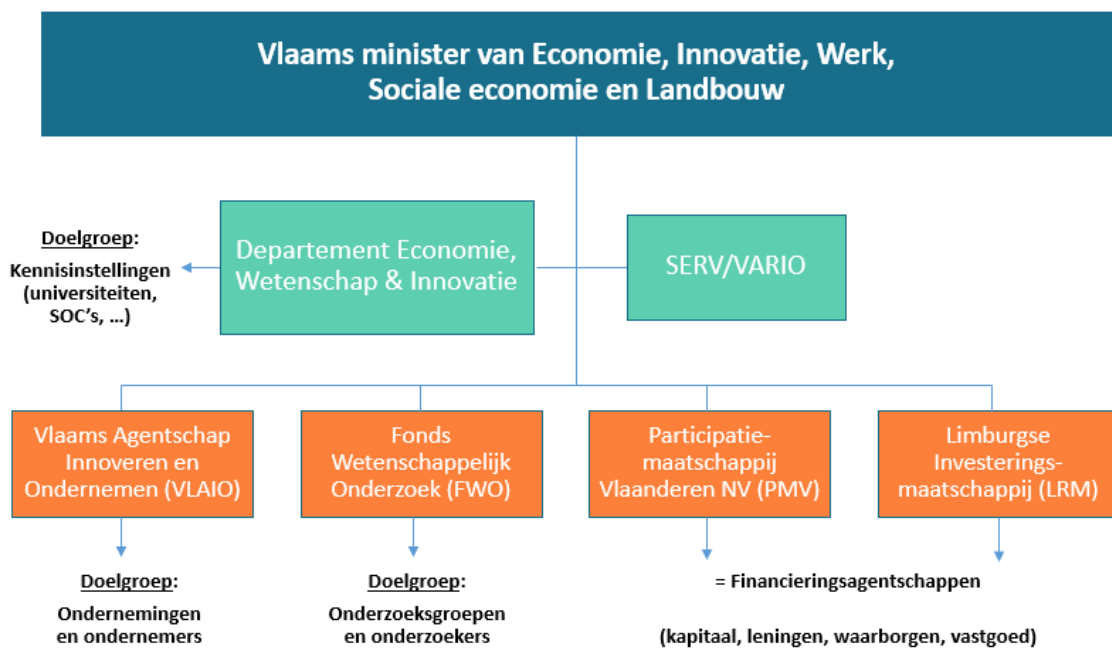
Vlaams minister van Economie, Innovatie, Werk, Sociale economie en Landbouw

Doelgroep:
Kennisinstellingen (universiteiten, SOC's, ...)

Departement Economie, Wetenschap & Innovatie

SERV/VARIO

Vlaams Agentschap Innoveren en Ondernemen (VLAIO)

Fonds Wetenschappelijk Onderzoek (FWO)

Participatie-maatschappij Vlaanderen NV (PMV)

Limburgse Investerings-maatschappij (LRM)

Doelgroep:
Ondernemingen en ondernemers

Doelgroep:
Onderzoeksgroepen en onderzoekers

= Financieringsagentschappen

(kapitaal, leningen, waarborgen, vastgoed)